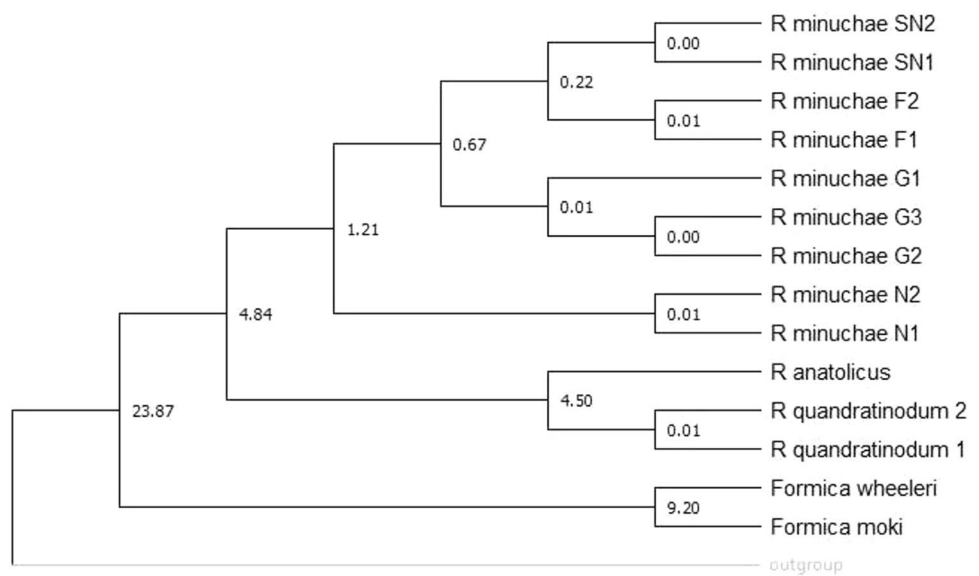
R minuchae SN2
0.00
R minuchae SN1
0.22
R minuchae F2
0.01
R minuchae F1
0.67
R minuchae G1
0.01
R minuchae G3
0.00
R minuchae G2
1.21
R minuchae N2
0.01
R minuchae N1
4.84
R anatolicus
4.50
R quandratinodum 2
0.01
R quandratinodum 1
23.87
Formica wheeleri
9.20
Formica moki
outgroup